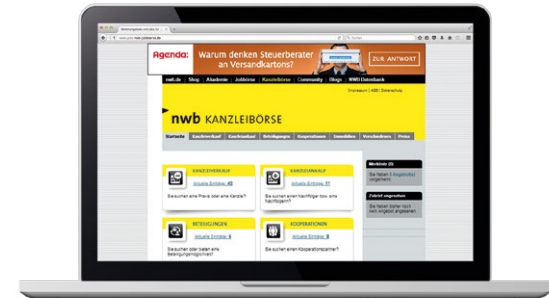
Agenda: Warum denken Steuerberater an Versandkartons? ZUR ANTWORT

nwb.de | Blog | Akademie | Jobbörse | Kanzleibörse | Community | Blogs | NWB Datenbank

nwb KANZLEIBÖRSE

Startseite

KANZLEIVERKAUF
Aktuelle Einträge: 45

KANZLEIKAUF
Aktuelle Einträge: 14

BETEILIGUNGEN
Aktuelle Einträge: 5

KOOPERATIONEN
Aktuelle Einträge: 8

Merkliste (0)

Zuletzt angesehen